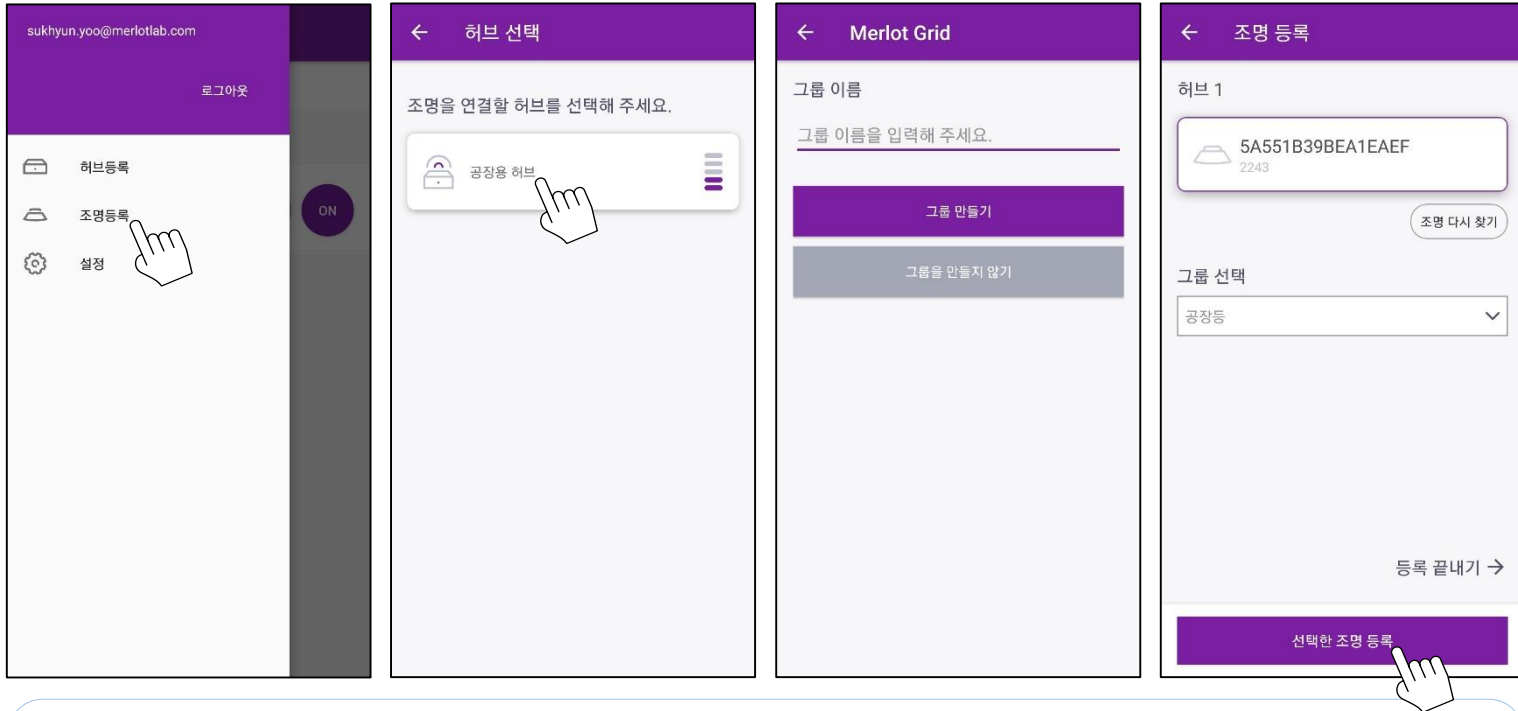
sukhyun.yoo@merlotlab.com

로그아웃

허브등록

조명등록

설정

ON

← 허브 선택

조명을 연결할 허브를 선택해 주세요.

공장용 허브

← Merlot Grid

그룹 이름

그룹 이름을 입력해 주세요.

그룹 만들기

그룹을 만들지 않기

← 조명 등록

허브 1

5A551B39BEA1EAEF
2243

조명 다시 찾기

그룹 선택

공장등

등록 끝내기 →

선택한 조명 등록